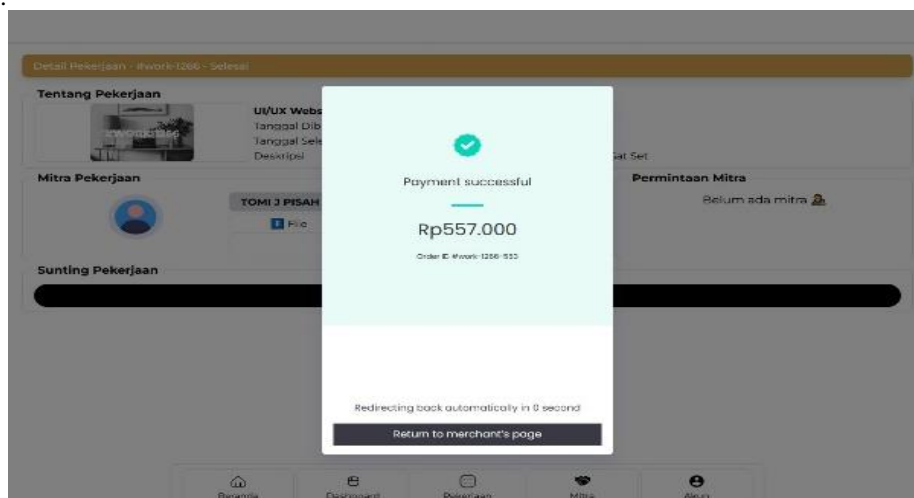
Detail Pekerjaan - #work-1266 - Selesai

Tentang Pekerjaan

#work-1266

UI/UX Webs

Tanggal Dib

Tanggal Sele

Deskripsi

at Set

Mitra Pekerjaan

TOMI J PISAH

File

Permintaan Mitra

Belum ada mitra

Sunting Pekerjaan

Payment successful

Rp557.000

Order ID #work-1266-553

Redirecting back automatically in 0 second

Return to merchant's page

Beranda

Dashboard

Pekerjaan

Mitra

Akun